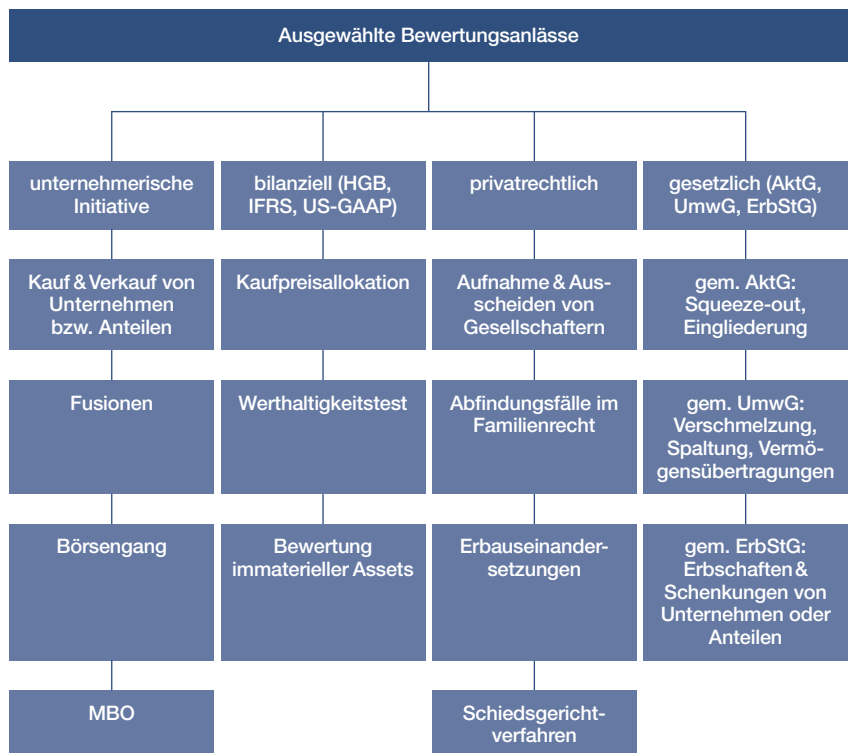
Ausgewählte Bewertungsanlässe

unternehmerische Initiative

Kauf & Verkauf von Unternehmen bzw. Anteilen

Fusionen

Börsengang

MBO

bilanziell (HGB, IFRS, US-GAAP)

Kaufpreisallokation

Werthaltigkeitstest

Bewertung immaterieller Assets

privatrechtlich

Aufnahme & Ausscheiden von Gesellschaftern

Abfindungsfälle im Familienrecht

Erbauseinandersetzungen

Schiedsgerichtverfahren

gesetzlich (AktG, UmwG, ErbStG)

gem. AktG: Squeeze-out, Eingliederung

gem. UmwG: Verschmelzung, Spaltung, Vermögensübertragungen

gem. ErbStG: Erbschaften & Schenkungen von Unternehmen oder Anteilen